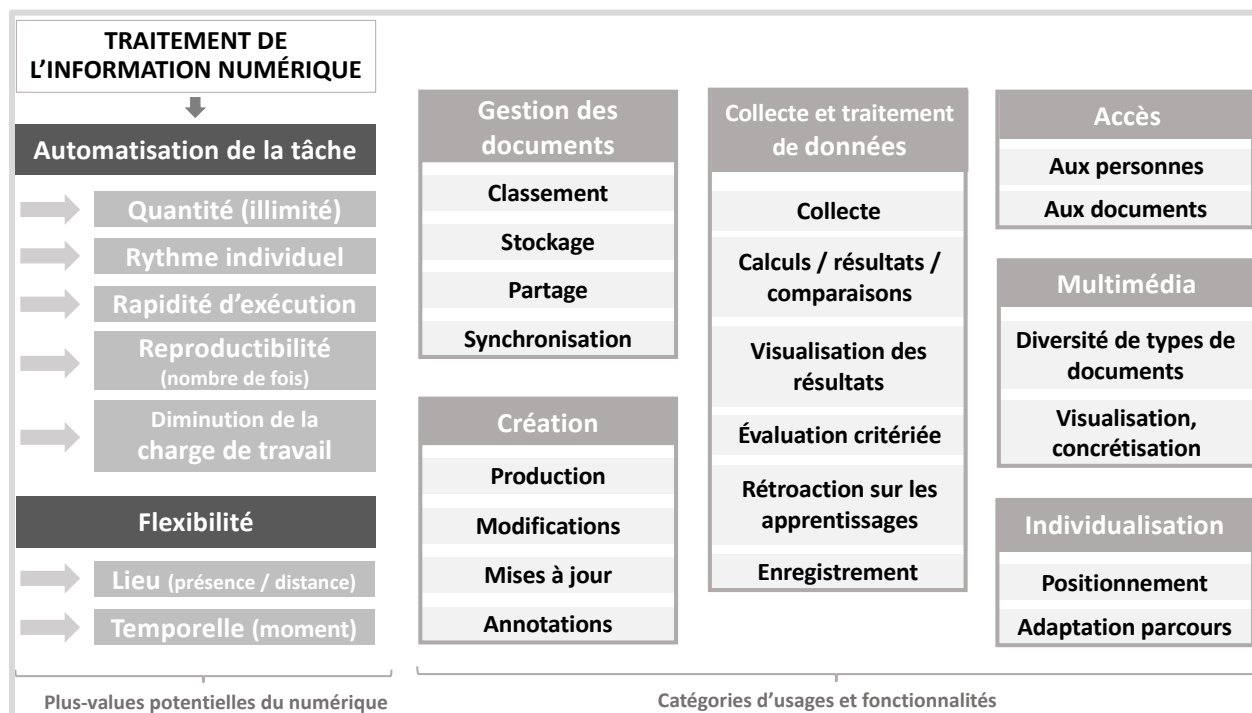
TRAITEMENT DE L'INFORMATION NUMÉRIQUE

Automatisation de la tâche

Quantité (illimité)

Rythme individuel

Rapidité d'exécution

Reproductibilité (nombre de fois)

Diminution de la charge de travail

Flexibilité

Lieu (présence / distance)

Temporelle (moment)

Plus-values potentielles du numérique

Gestion des documents

Classement

Stockage

Partage

Synchronisation

Création

Production

Modifications

Mises à jour

Annotations

Collecte et traitement de données

Collecte

Calculs / résultats / comparaisons

Visualisation des résultats

Évaluation critériée

Rétroaction sur les apprentissages

Enregistrement

Accès

Aux personnes

Aux documents

Multimédia

Diversité de types de documents

Visualisation, concrétisation

Individualisation

Positionnement

Adaptation parcours

Catégories d'usages et fonctionnalités